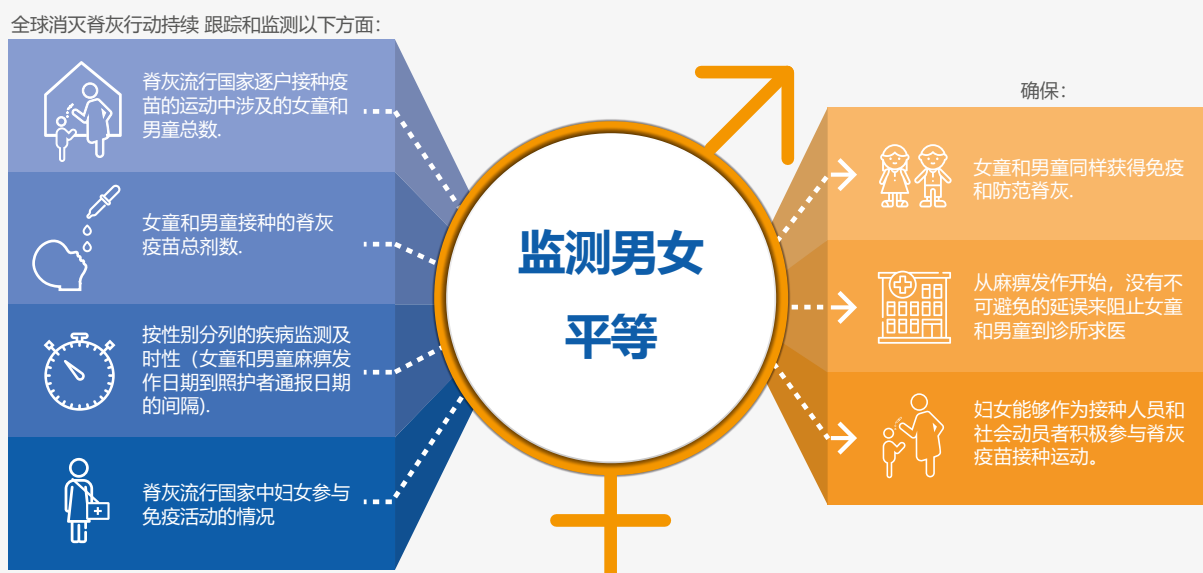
全球消灭脊灰行动持续 跟踪和监测以下方面:

脊灰流行国家逐户接种疫苗的运动中涉及的女童和男童总数.

女童和男童接种的脊灰疫苗总剂数.

按性别分列的疾病监测及时性（女童和男童麻痹发作日期到照护者通报日期的间隔).

脊灰流行国家中妇女参与免疫活动的情况

监测男女平等

确保:

女童和男童同样获得免疫和防范脊灰.

从麻痹发作开始，没有不可避免的延误来阻止女童和男童到诊所求医

妇女能够作为接种人员和社会动员者积极参与脊灰疫苗接种运动。